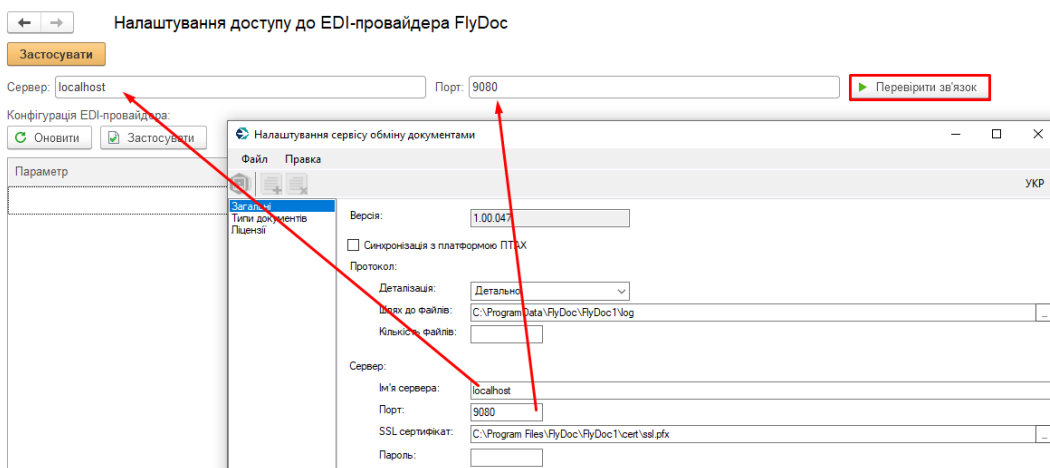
Налаштування доступу до EDI-провайдера FlyDoc

Застосувати

Сервер: localhost

Порт: 9080

Перевірити зв'язок

Конфігурація EDI-провайдера:

Оновити

Застосувати

Параметр

Налаштування сервісу обміну документами

Файл Правка

УКР

Загальні
Типи документів
Ліцензії

Версія: 1.00.047

Синхронізація з платформою ПТАХ

Протокол:

Деталізація: Детально

Шлях до файлів: C:\ProgramData\FlyDoc\FlyDoc1\log

Кількість файлів:

Сервер:

Ім'я сервера: localhost

Порт: 9080

SSL сертифікат: C:\Program Files\FlyDoc\FlyDoc1\cert\ssl.pfx

Пароль: